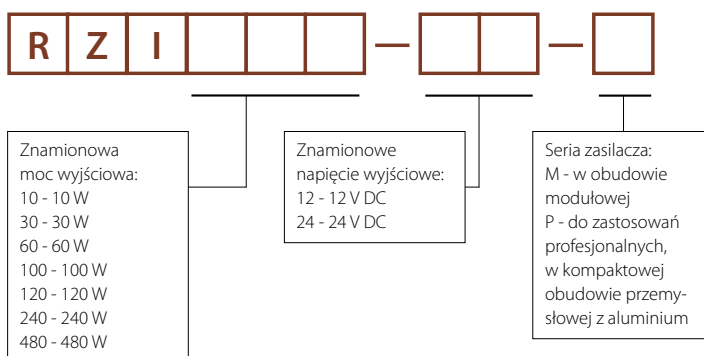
R Z I — —

Znamionowa moc wyjściowa:
10 - 10 W
30 - 30 W
60 - 60 W
100 - 100 W
120 - 120 W
240 - 240 W
480 - 480 W

Znamionowe napięcie wyjściowe:
12 - 12 V DC
24 - 24 V DC

Seria zasilacza:
M - w obudowie modułowej
P - do zastosowań profesjonalnych, w kompaktowej obudowie przemysłowej z aluminium